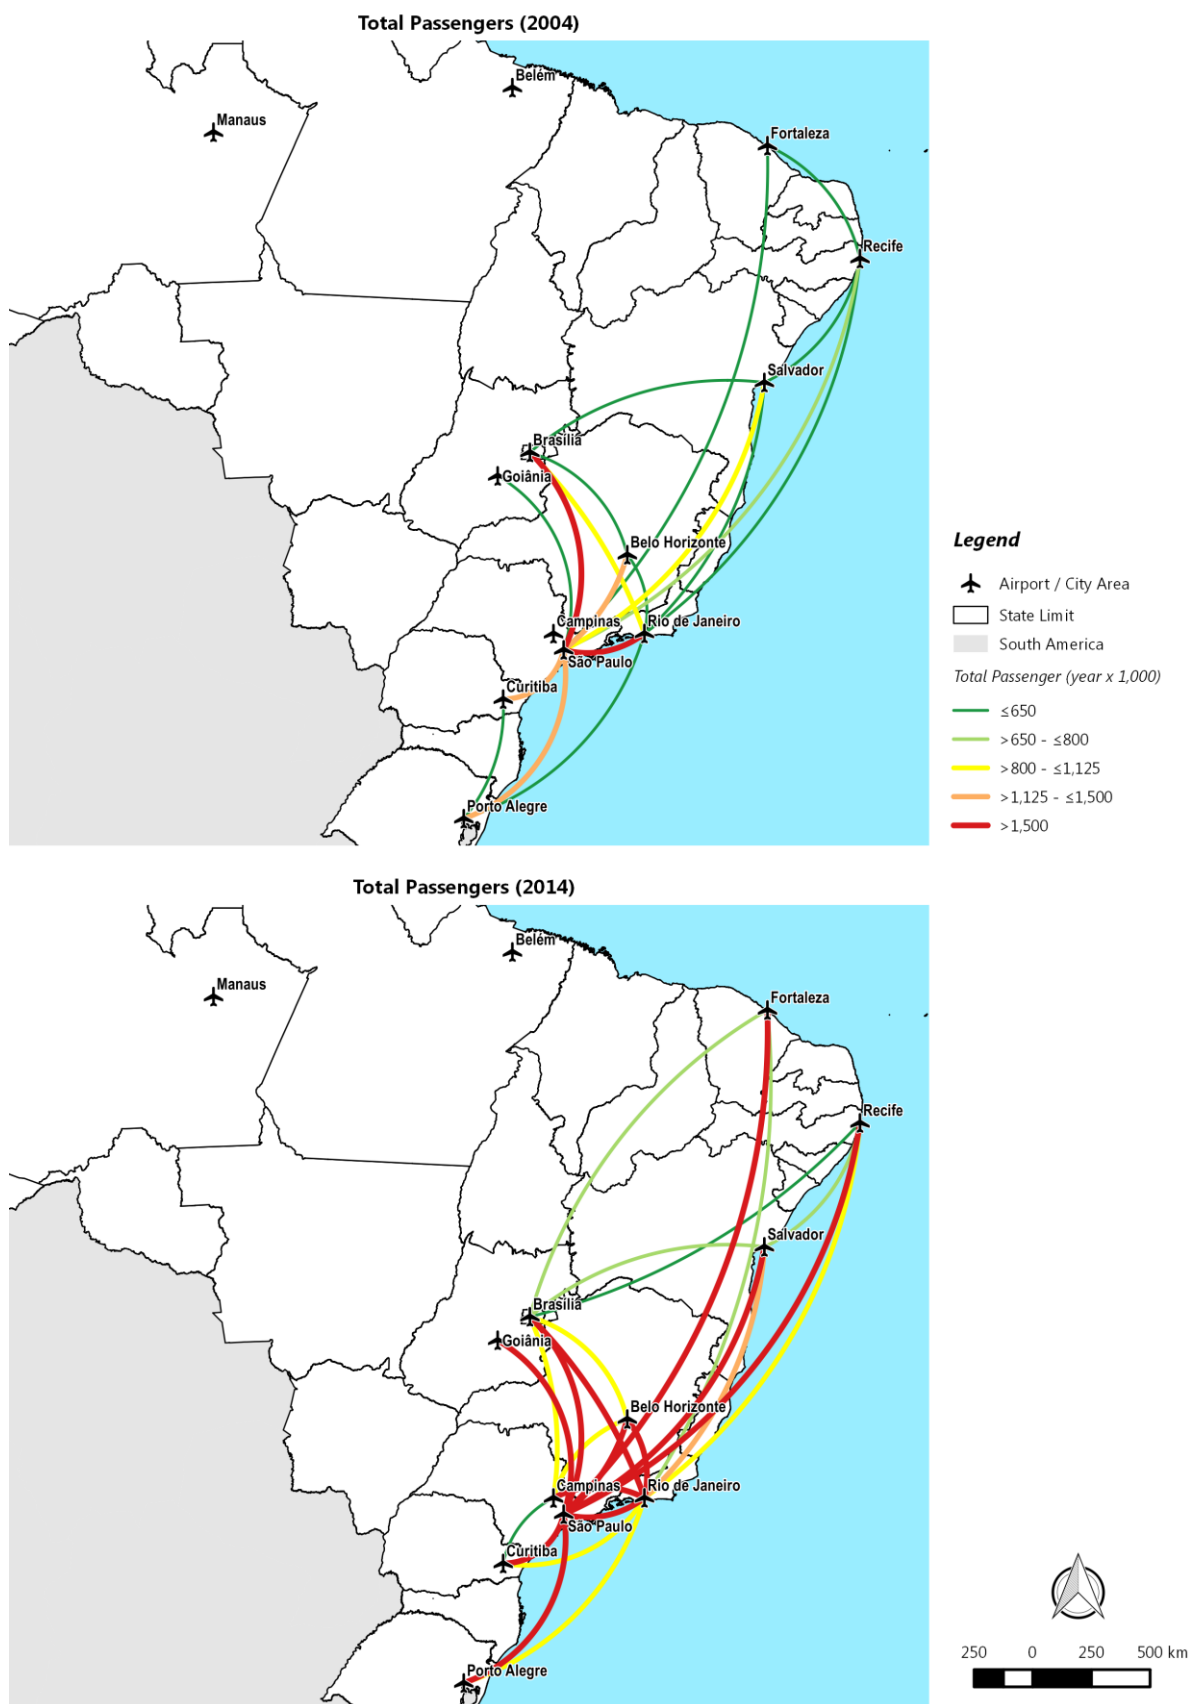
Total Passengers (2004)

Belém
Manaus
Fortaleza
Recife
Salvador
Brasília
Goiânia
Belo Horizonte
Campinas
Rio de Janeiro
São Paulo
Curitiba
Porto Alegre

Legend
Airport / City Area
State Limit
South America
Total Passenger (year x 1,000)
≤650
>650 - ≤800
>800 - ≤1,125
>1,125 - ≤1,500
>1,500

Total Passengers (2014)

Belém
Manaus
Fortaleza
Recife
Salvador
Brasília
Goiânia
Belo Horizonte
Campinas
Rio de Janeiro
São Paulo
Curitiba
Porto Alegre

250 0 250 500 km